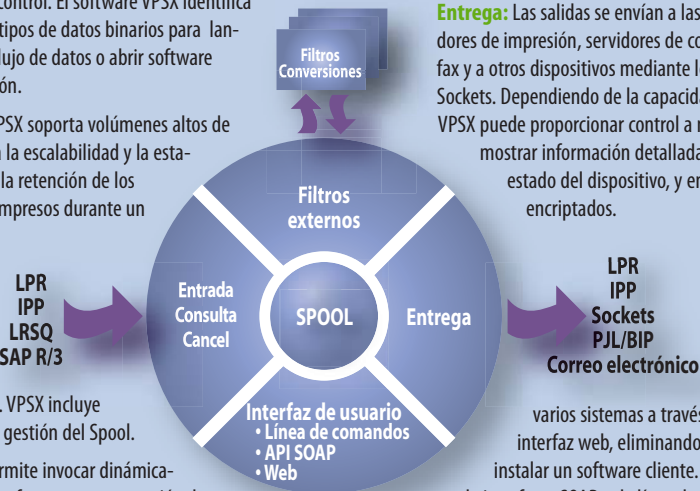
control. El software VPSX identifica tipos de datos binarios para lanflujo de datos o abrir software ión.

VPSX soporta volúmenes altos de la escalabilidad y la estala retención de los mpresos durante un

Filtros Conversiones

Entrega: Las salidas se envían a los dores de impresión, servidores de co fax y a otros dispositivos mediante l Sockets. Dependiendo de la capacida VPSX puede proporcionar control a m mostrar información detallada estado del dispositivo, y en encriptados.

LPR
IPP
LRSQ
SAP R/3

Filtros externos

Entrada
Consulta
Cancel

SPOOL

Entrega

LPR
IPP
Sockets
PJL/BIP
Correo electrónico

. VPSX incluye gestión del Spool.

rmite invocar dinámica-

Interfaz de usuario
• Línea de comandos
• API SOAP
• Web

varios sistemas a travé interfaz web, eliminando instalar un software cliente.